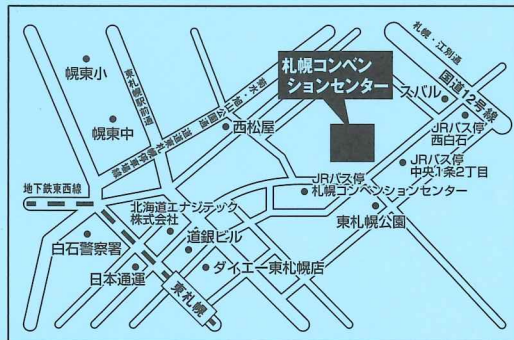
札幌コンベンションセンター

札幌・江別通

国道12号線

幌東小

幌東中

東札幌駅前通

道道東札幌停車場線

道道大谷地・札幌線

西松屋

スバル

JRバス停 西白石

JRバス停 中央1条2丁目

JRバス停 札幌コンベンションセンター

地下鉄東西線

北海道エナジテック株式会社

東札幌公園

白石警察署

道銀ビル

ダイエー東札幌店

日本通運

東札幌